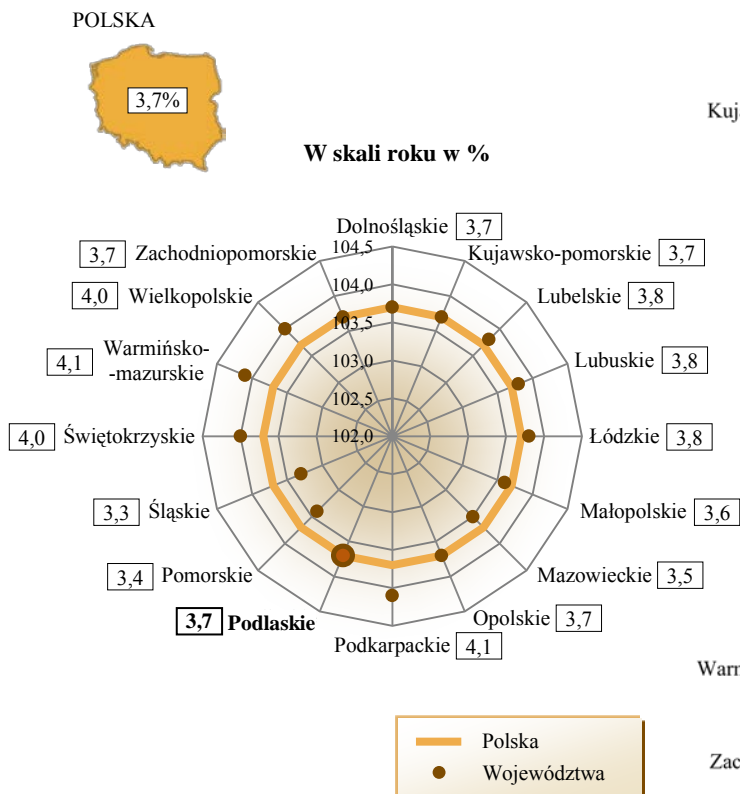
POLSKA

3,7%

Kuj

W skali roku w %

Dolnośląskie 3,7

104,5

104,0

103,5

103,0

102,5

102,0

3,7 Zachodniopomorskie

Kujawsko-pomorskie 3,7

4,0 Wielkopolskie

Lubelskie 3,8

4,1 Warmińsko-mazurskie

Lubuskie 3,8

4,0 Świętokrzyskie

Łódzkie 3,8

3,3 Śląskie

Małopolskie 3,6

3,4 Pomorskie

Mazowieckie 3,5

3,7 Podlaskie

Opolskie 3,7

Podkarpackie 4,1

Warn

Polska

Województwa

Zac